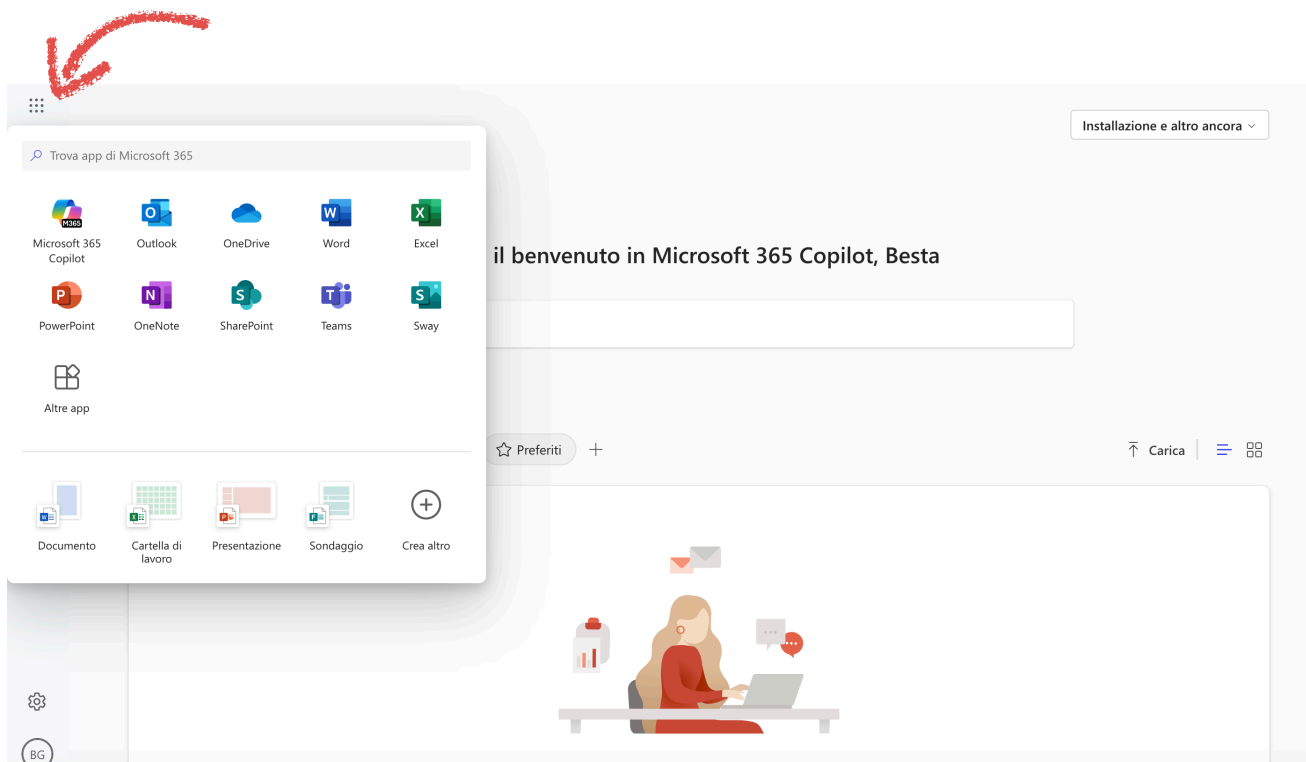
Trova app di Microsoft 365

Microsoft 365 Copilot
Outlook
OneDrive
Word
Excel
PowerPoint
OneNote
SharePoint
Teams
Sway
Altre app

Documento
Cartella di lavoro
Presentazione
Sondaggio
Crea altro

Installazione e altro ancora

il benvenuto in Microsoft 365 Copilot, Besta

Preferiti +

Carica

BG